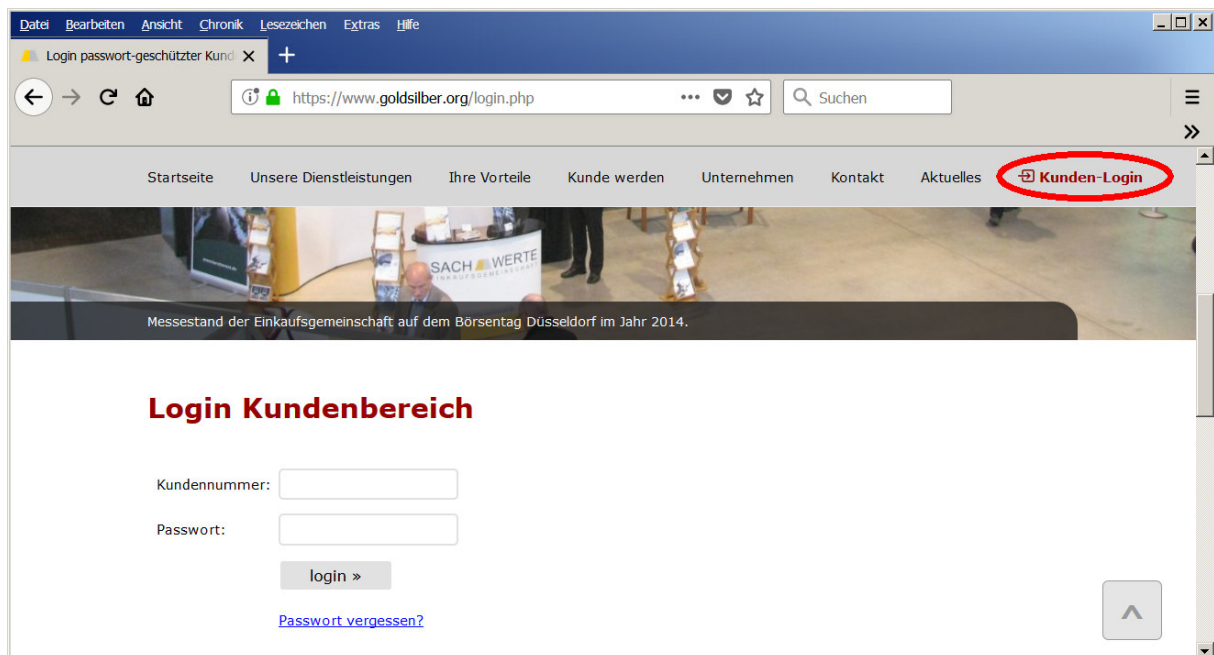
Datei Bearbeiten Ansicht Chronik Lesezeichen Extras Hilfe

Login passwort-geschützter Kund

https://www.goldsilber.org/login.php

Suchen

Startseite Unsere Dienstleistungen Ihre Vorteile Kunde werden Unternehmen Kontakt Aktuelles Kunden-Login

SACH WERTE EINKAUFSGEMEINSCHAFT

Messestand der Einkaufsgemeinschaft auf dem Börsentag Düsseldorf im Jahr 2014.

Login Kundenbereich

Kundennummer:

Passwort:

login »

Passwort vergessen?